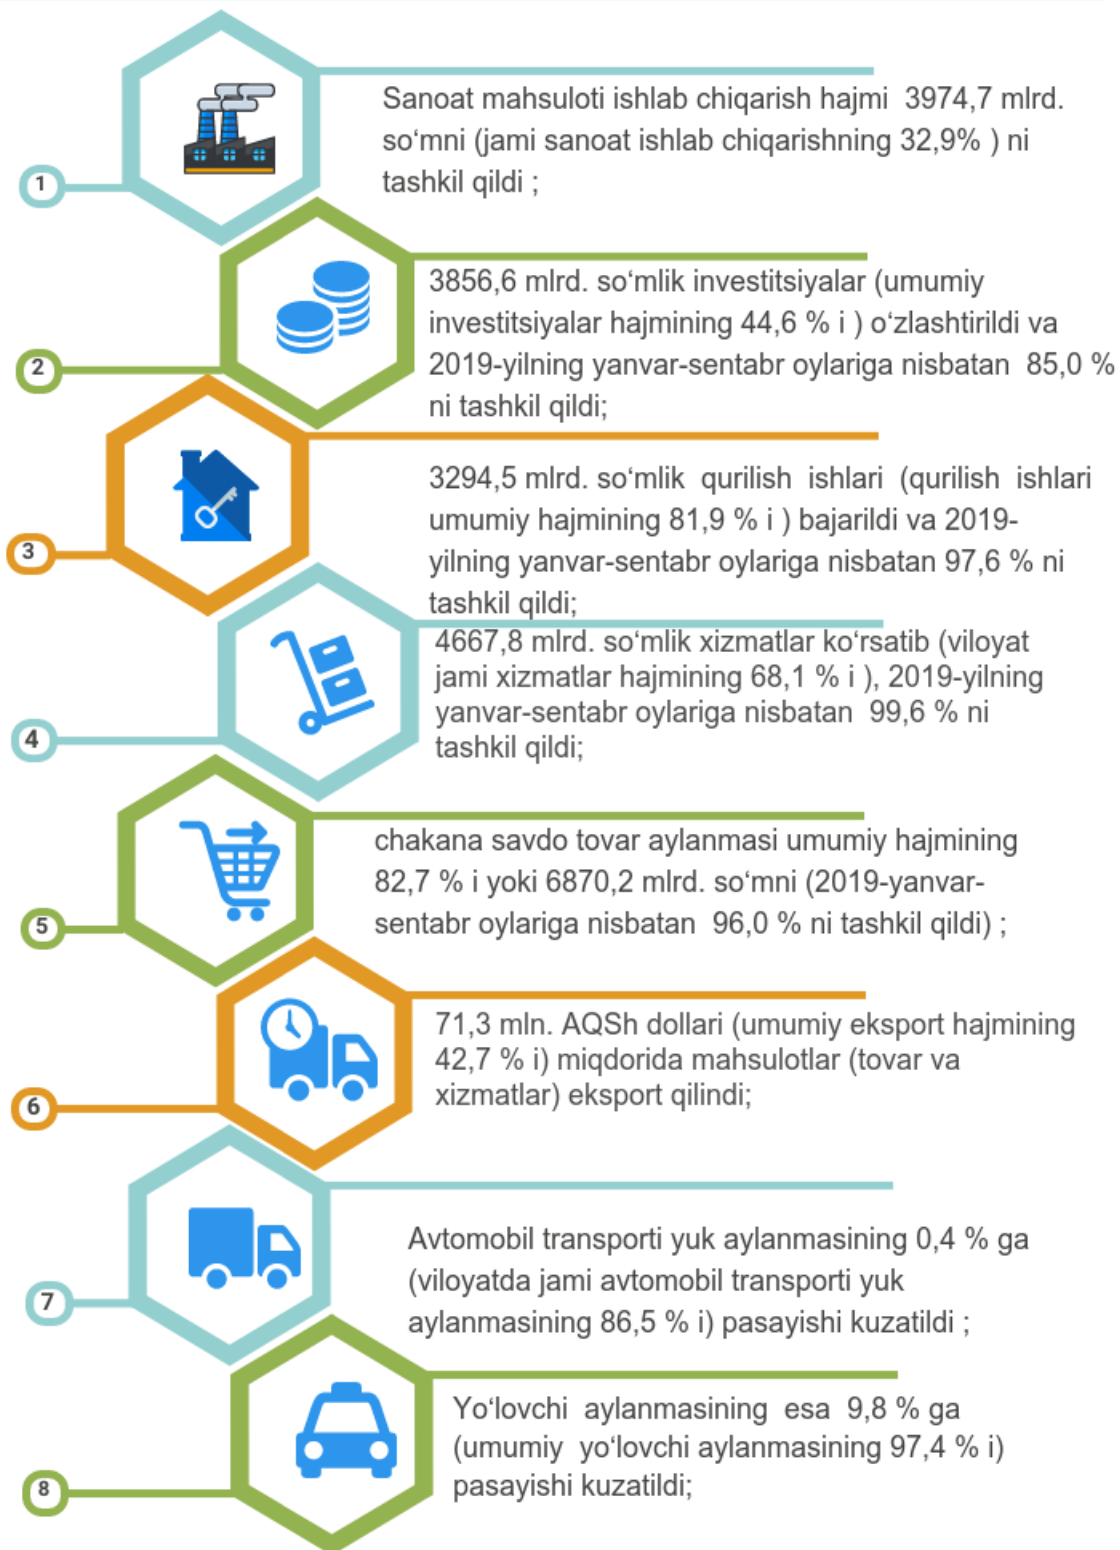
1

Sanoat mahsuloti ishlab chiqarish hajmi 3974,7 mlrd. so‘mni (jami sanoat ishlab chiqarishning 32,9% ) ni tashkil qildi ;

2

3856,6 mlrd. so‘mlik investitsiyalar (umumiy investitsiyalar hajmining 44,6 % i ) o‘zlashtirildi va 2019-yilning yanvar-sentabr oylariga nisbatan 85,0 % ni tashkil qildi;

3

3294,5 mlrd. so‘mlik qurilish ishlari (qurilish ishlari umumiy hajmining 81,9 % i ) bajarildi va 2019-yilning yanvar-sentabr oylariga nisbatan 97,6 % ni tashkil qildi;

4

4667,8 mlrd. so‘mlik xizmatlar ko‘rsatib (viloyat jami xizmatlar hajmining 68,1 % i ), 2019-yilning yanvar-sentabr oylariga nisbatan 99,6 % ni tashkil qildi;

5

chakana savdo tovar aylanmasi umumiy hajmining 82,7 % i yoki 6870,2 mlrd. so‘mni (2019-yanvar-sentabr oylariga nisbatan 96,0 % ni tashkil qildi) ;

6

71,3 mln. AQSh dollari (umumiy eksport hajmining 42,7 % i) miqdorida mahsulotlar (tovar va xizmatlar) eksport qilindi;

7

Avtomobil transporti yuk aylanmasining 0,4 % ga (viloyatda jami avtomobil transporti yuk aylanmasining 86,5 % i) pasayishi kuzatildi ;

8

Yo‘lovchi aylanmasining esa 9,8 % ga (umumiy yo‘lovchi aylanmasining 97,4 % i) pasayishi kuzatildi;